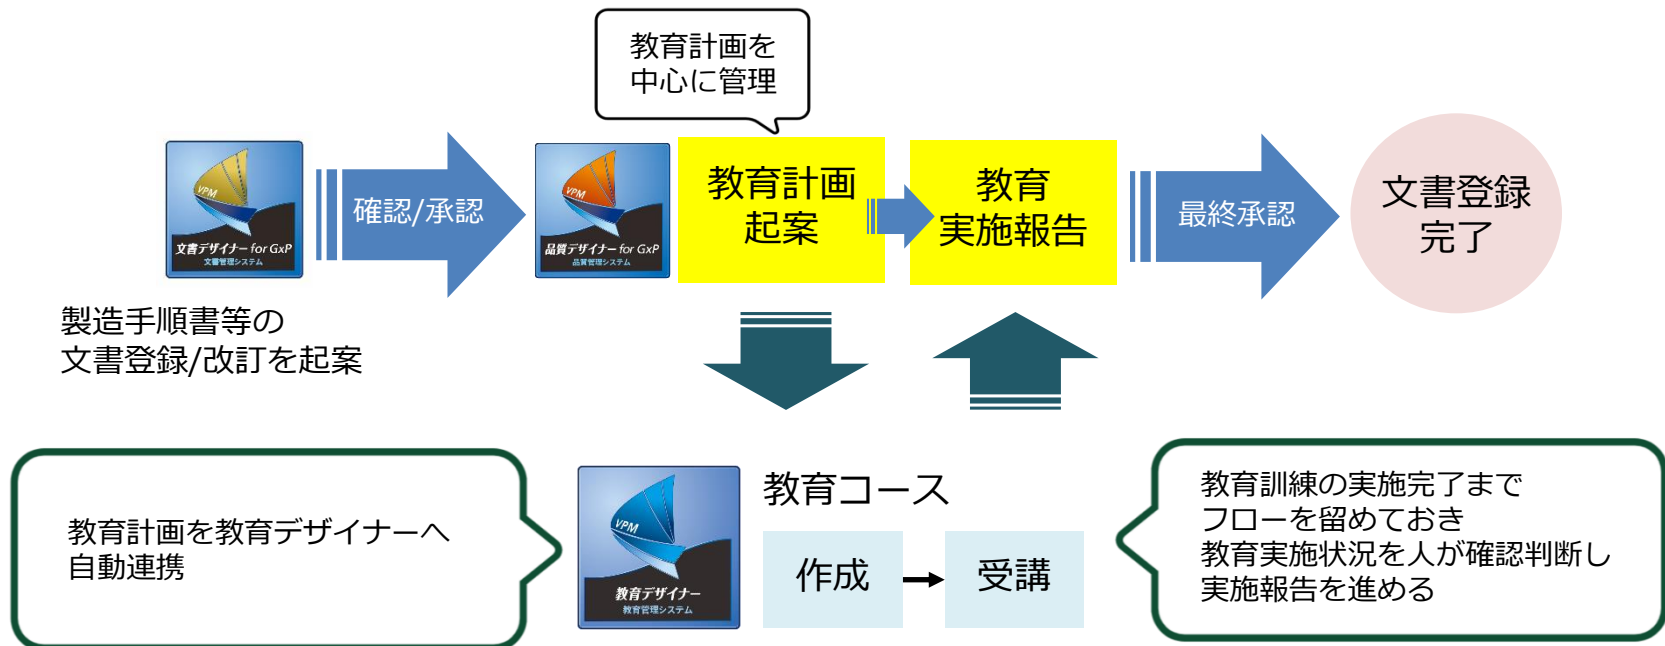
教育計画を
中心に管理

VPM
文書デザイナー for GxP
文書管理システム

確認/承認

VPM
品質デザイナー for GxP
品質管理システム

教育計画
起案

教育
実施報告

最終承認

文書登録
完了

製造手順書等の
文書登録/改訂を起案

教育計画を教育デザイナーへ
自動連携

VPM
教育デザイナー
教育管理システム

教育コース

作成

受講

教育訓練の実施完了まで
フローを留めておき
教育実施状況を人が確認判断し
実施報告を進める